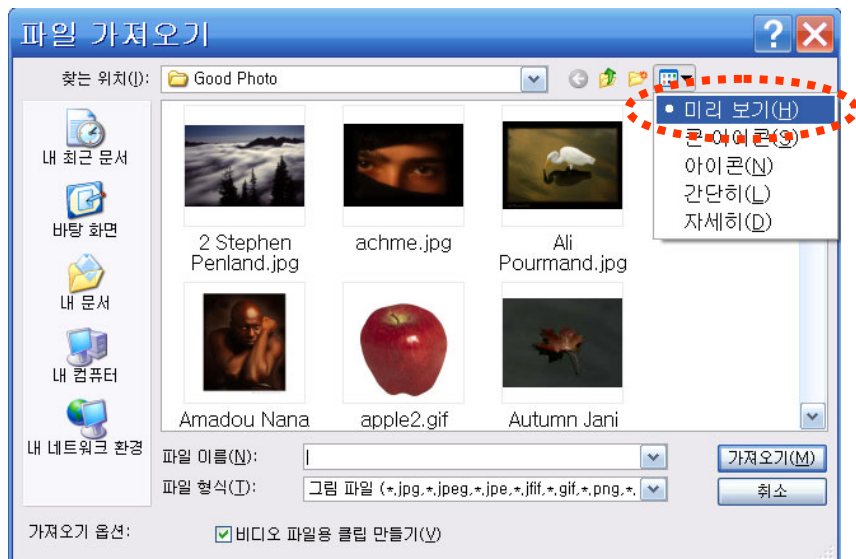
파일 가져오기

찾는 위치(I): Good Photo

• 미리 보기(H)
큰 아이콘(G)
아이콘(N)
간단히(L)
자세히(D)

내 최근 문서
바탕 화면
내 문서
내 컴퓨터
내 네트워크 환경

2 Stephen Penland.jpg
achme.jpg
Ali Pourmand.jpg
Amadou Nana
apple2.gif
Autumn Jani

파일 이름(N):
파일 형식(T): 그림 파일 (*.jpg,*.jpeg,*.jpe,*.jfif,*.gif,*.png,*.
가져오기(M)
취소

가져오기 옵션:
비디오 파일용 클립 만들기(V)